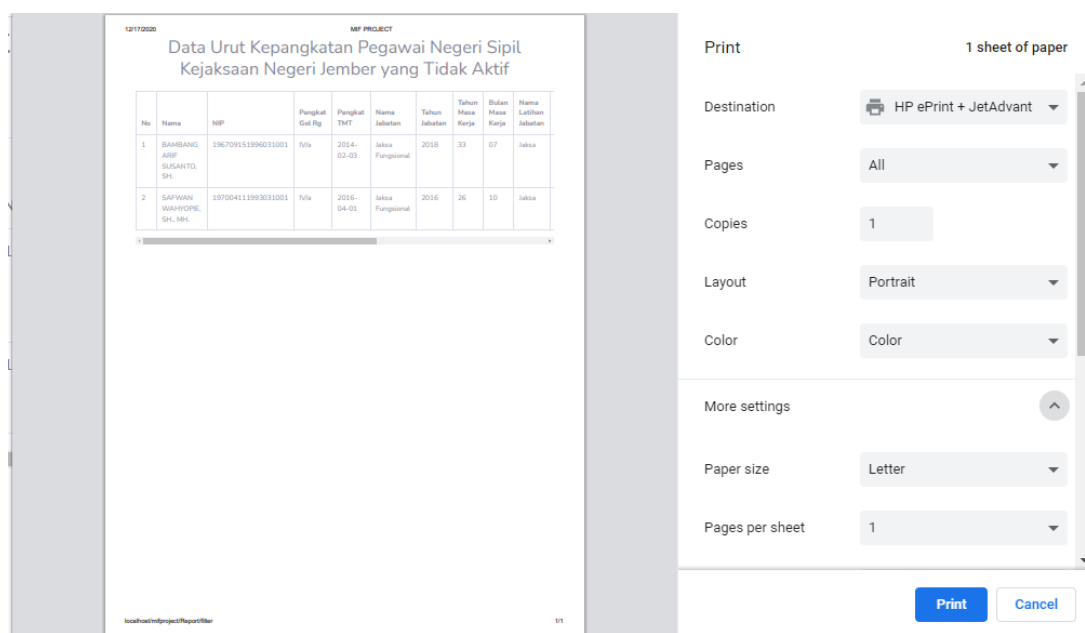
12/17/2020 MIF PROJECT

Data Urut Kepangkatan Pegawai Negeri Sipil Kejaksaan Negeri Jember yang Tidak Aktif

| No | Nama | NIP | Pangkat Gol Rg | Pangkat TMT | Nama Jabatan | Tahun Jabatan | Tahun Masa Kerja | Bulan Masa Kerja | Nama Latihan Jabatan |
|---|---|---|---|---|---|---|---|---|---|
| 1 | BAMBANG ARIF SUSANTO, SH. | 196709151996031001 | IV/a | 2014-02-03 | Jaksa Fungsional | 2018 | 33 | 07 | Jaksa |
| 2 | SAFWAN WAHYOPIE, SH., MH. | 197004111993031001 | IV/a | 2016-04-01 | Jaksa Fungsional | 2016 | 26 | 10 | Jaksa |

localhost/mifproject/Report/filter 1/1

Print
1 sheet of paper

Destination HP ePrint + JetAdvant
Pages All
Copies 1
Layout Portrait
Color Color
More settings
Paper size Letter
Pages per sheet 1

Print
Cancel